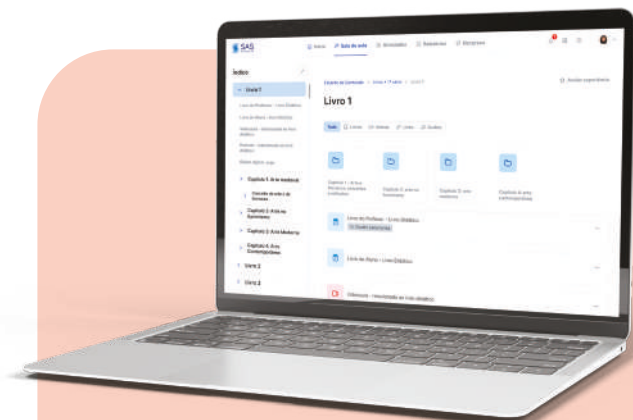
SAS

Início
Sala de aula
Atividades
Relatórios
Eletivas

Índice

Livro 1

Livro do Professor - Livro Didático

Livro do Aluno - Livro Didático

Videoaula - Interatividade do livro didático

Podcast - Interatividade do livro didático

Capítulo 1: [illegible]

Capítulo 2: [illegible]

Capítulo 3: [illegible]

Capítulo 4: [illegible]

Livro 2

Livro 3

Estante de Conteúdo > Livros > Livro 1

Avaliar experiência

Livro 1

Todos
Livros
Vídeos
Links
Áudios

Capítulo 1 - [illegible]

Capítulo 2 - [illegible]

Capítulo 3 - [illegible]

Capítulo 4 - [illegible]

Livro do Professor - Livro Didático

Livro do Aluno - Livro Didático

Videoaula - Interatividade do livro didático